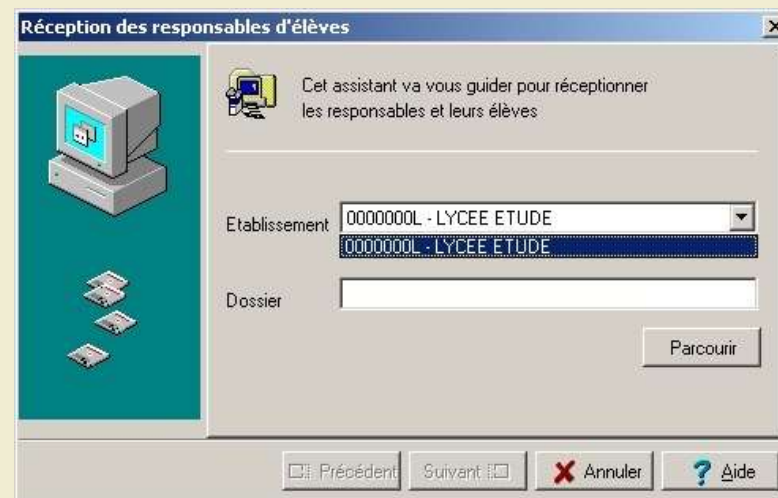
Réception des responsables d'élèves

Cet assistant va vous guider pour réceptionner les responsables et leurs élèves

Etablissement 0000000L - LYCEE ETUDE
0000000L - LYCEE ETUDE

Dossier

Parcourir

Précédent Suivant Annuler Aide